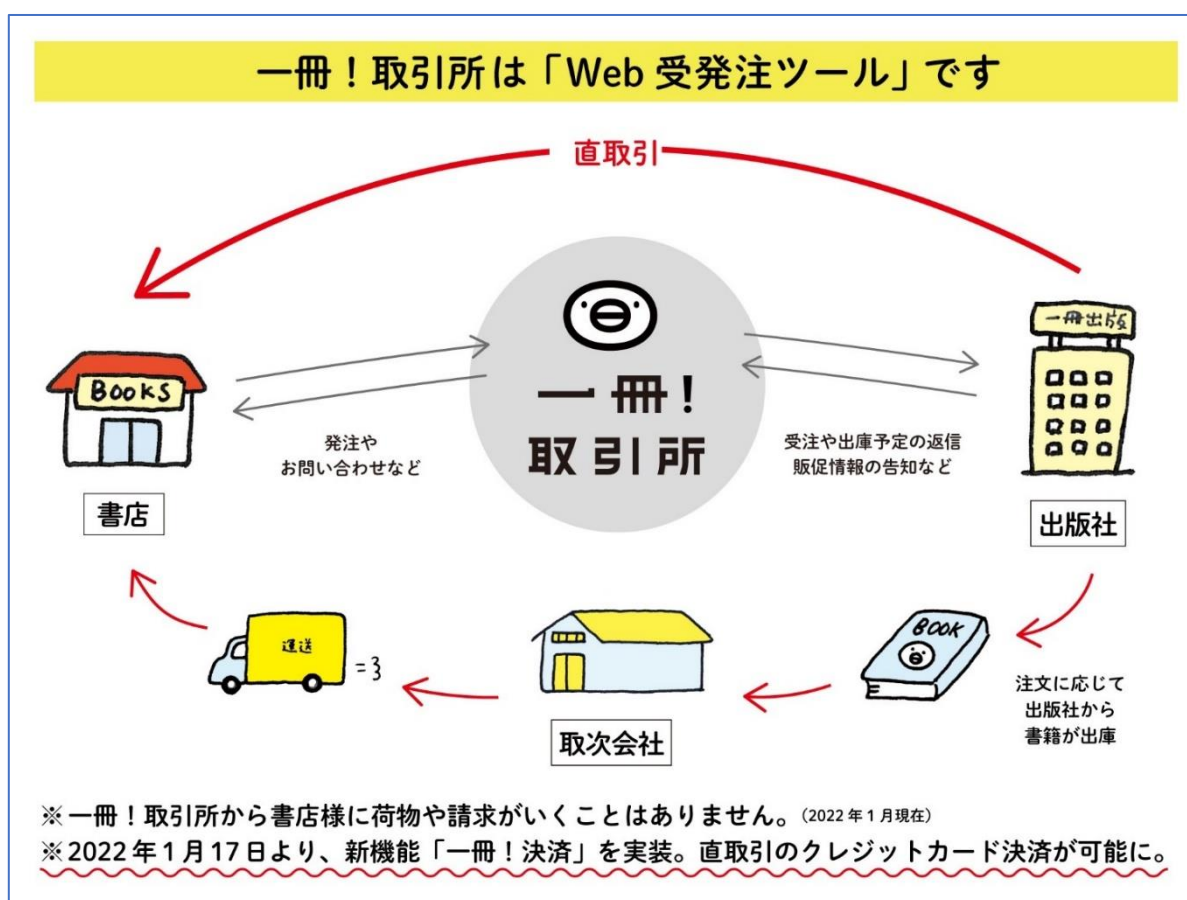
一冊！取引所は「Web 受発注ツール」です

直取引

BOOKS

書店

発注や
お問い合わせなど

一冊！
取引所

受注や出庫予定の返信
販促情報の告知など

一冊出版

出版社

BOOK

注文に応じて
出版社から
書籍が出庫

取次会社

運送

※一冊！取引所から書店様に荷物や請求がいくことはありません。（2022 年 1 月現在）
※2022 年 1 月 17 日より、新機能「一冊！決済」を実装。直取引のクレジットカード決済が可能に。